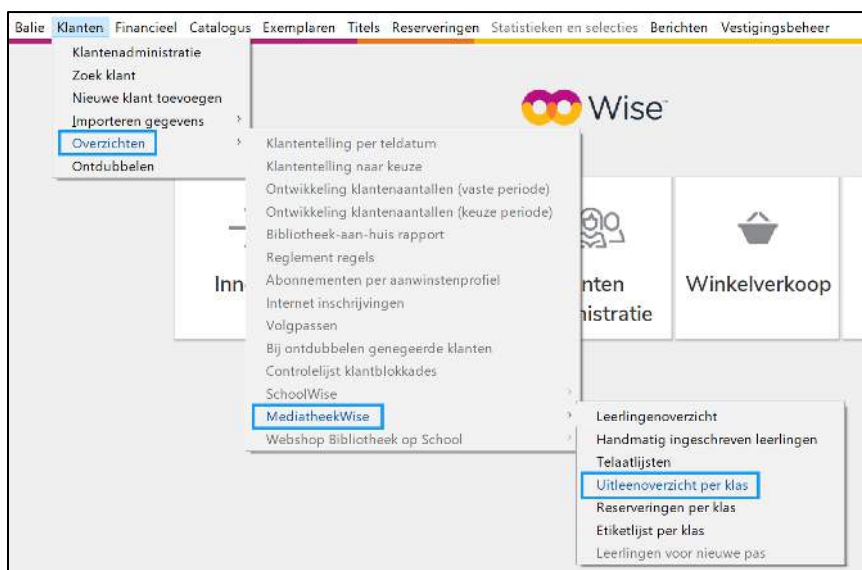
Balie Klanten Financieel Catalogus Exemplaren Titels Reserveringen Statistieken en selecties Berichten Vestigingsbeheer

Klantenadministratie
Zoek klant
Nieuwe klant toevoegen
Importeren gegevens
Overzichten
Ontdubbelen

Wise

Klantentelling per teldatum
Klantentelling naar keuze
Ontwikkeling klantenaantallen (vaste periode)
Ontwikkeling klantenaantallen (keuze periode)
Bibliotheek-aan-huis rapport
Reglement regels
Abonnementen per aanwinstenprofiel
Internet inschrijvingen
Volgpassen
Bij ontdubbelen genegeerde klanten
Controlelijst klantblokkades
SchoolWise
MediatheekWise
Webshop Bibliotheek op School

Inn

nten
nistratie

Winkelverkoop

Leerlingenoverzicht
Handmatig ingeschreven leerlingen
Telaatlijsten
Uitleenoverzicht per klas
Reserveringen per klas
Etiketlijst per klas
Leerlingen voor nieuwe pas